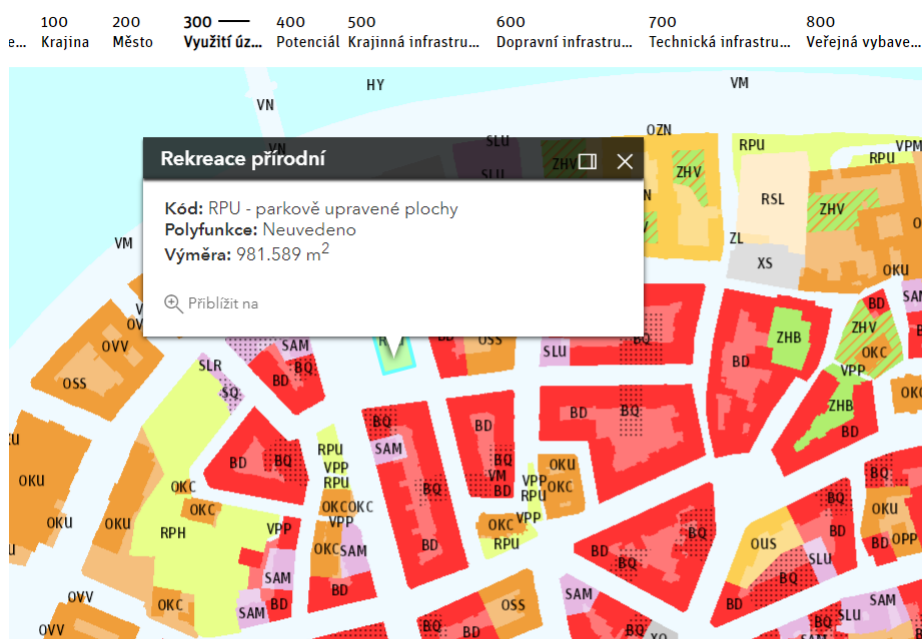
e 100 Krajina 200 Město 300 Využití úz... 400 Potenciál 500 Krajinná infrastru... 600 Dopravní infrastru... 700 Technická infrastru... 800 Veřejná vybave...

Rekreace přírodní

**Kód:** RPU - parkově upravené plochy
**Polyfunkce:** Neuvedeno
**Výměra:** 981.589 m$^2$

Přiblížit na

HY VM VN SLU OZN RPU RPU VPM ZHV ZHV SLU RSL ZHV VM ZL XS OKU BD SAM OVV ZHV OSS OSS SLU ZHB SAM BD OKC BD BQ BD VPP SLR SQ ZHB BD BQ BD BQ BD SAM BD BQ BD BQ RPU BD VPP VM OKU BQ RPU BD OKU OKU OKC VPP OKC RPU BD OKU OKC OKC OKC BQ BD OKU RPH OKC VPP VPP BQ BD OUS OPP VPP OKC SAM RPU BD SLU BD BQ BD BQ SAM BD BQ BQ BD OVV OKC SAM BD OSS SAM OVV SAM BQ XO SLU BQ